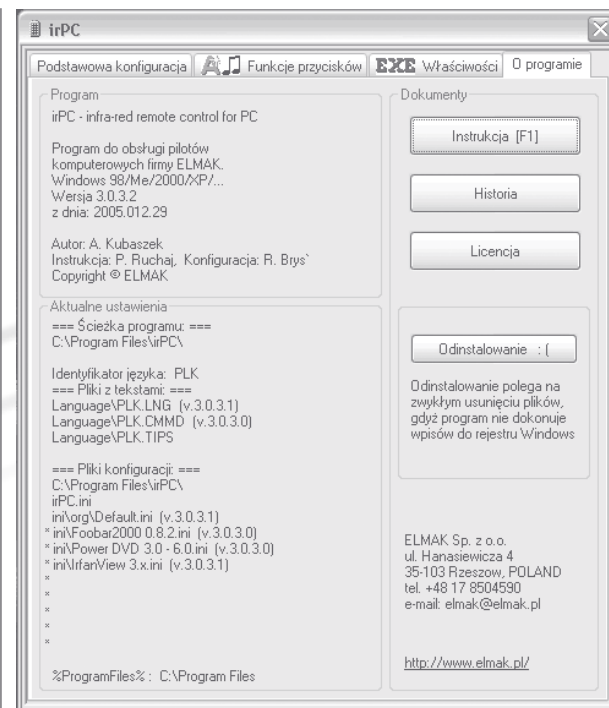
irPC

Podstawowa konfiguracja | Funkcje przycisków | EXE Właściwości | O programie

Program
irPC - infra-red remote control for PC

Program do obsługi pilotów komputerowych firmy ELMAK.
Windows 98/Me/2000/XP/...
Wersja 3.0.3.2
z dnia: 2005.012.29

Autor: A. Kubaszek
Instrukcja: P. Ruchaj, Konfiguracja: R. Brys`
Copyright © ELMAK

Aktualne ustawienia
=== Ścieżka programu: ===
C:\Program Files\irPC\

Identyfikator języka: PLK
=== Pliki z tekstami: ===
Language\PLK.LNG (v.3.0.3.1)
Language\PLK.CMMD (v.3.0.3.0)
Language\PLK.TIPS

=== Pliki konfiguracji: ===
C:\Program Files\irPC\
irPC.ini
ini\org\Default.ini (v.3.0.3.1)
* ini\Foobar2000 0.8.2.ini (v.3.0.3.0)
* ini\Power DVD 3.0 - 6.0.ini (v.3.0.3.0)
* ini\IrfanView 3.x.ini (v.3.0.3.1)
*
*
*
*
*

%ProgramFiles% : C:\Program Files

Dokumenty
Instrukcja [F1]
Historia
Licencja

Odinstalowanie : (

Odinstalowanie polega na zwykłym usunięciu plików, gdyż program nie dokonuje wpisów do rejestru Windows

ELMAK Sp. z o.o.
ul. Hanasiewicza 4
35-103 Rzeszow, POLAND
tel. +48 17 8504590
e-mail: elmak@elmak.pl

http://www.elmak.pl/